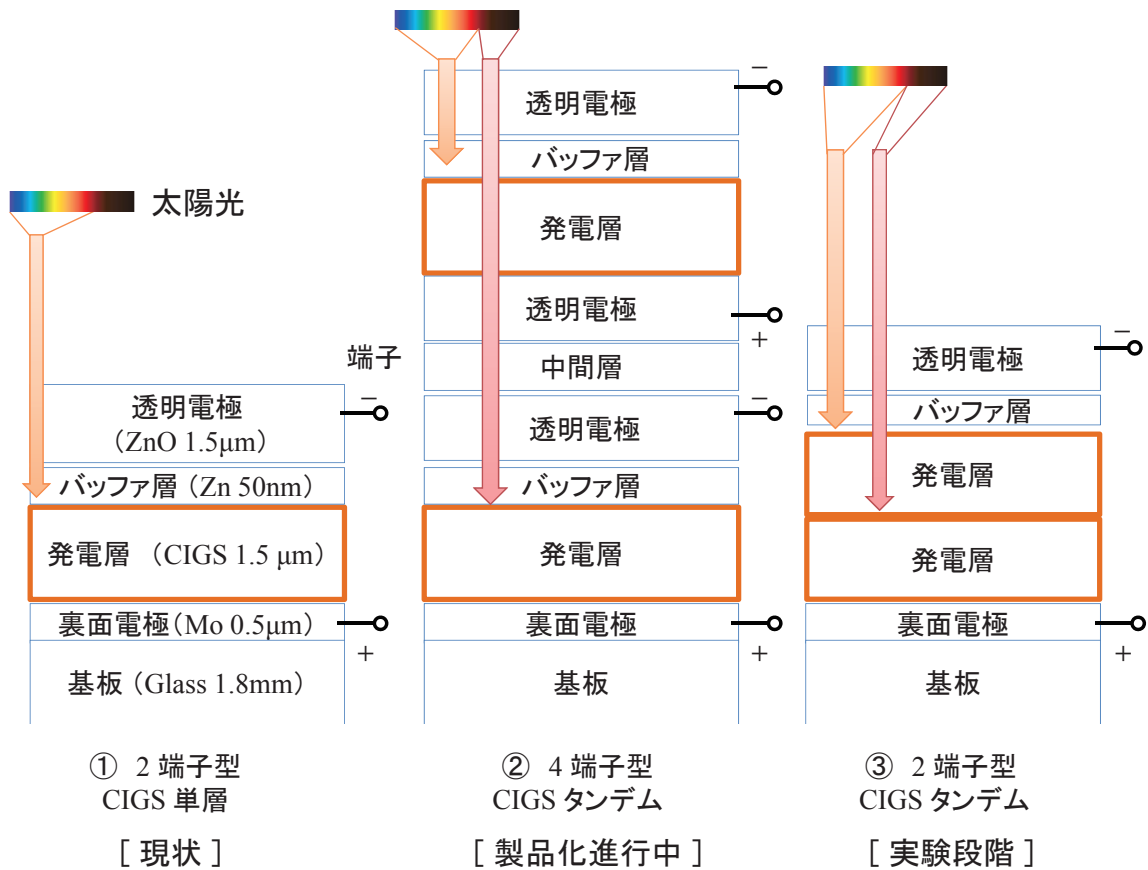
太陽光

透明電極
（ZnO 1.5μm）
バッファ層（Zn 50nm）
発電層 （CIGS 1.5 μm）
裏面電極（Mo 0.5μm）
基板（Glass 1.8mm）

端子
−
+

① 2 端子型
CIGS 単層
［ 現状 ］

透明電極
バッファ層
発電層
透明電極
中間層
透明電極
バッファ層
発電層
裏面電極
基板

−
+
−
+

② 4 端子型
CIGS タンデム
［ 製品化進行中 ］

透明電極
バッファ層
発電層
発電層
裏面電極
基板

−
+

③ 2 端子型
CIGS タンデム
［ 実験段階 ］